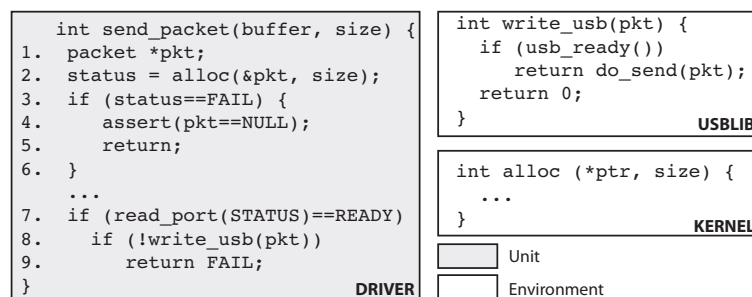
int send_packet(buffer, size) {
1.  packet *pkt;
2.  status = alloc(&pkt, size);
3.  if (status==FAIL) {
4.     assert(pkt==NULL);
5.     return;
6.  }
    ...
7.  if (read_port(STATUS)==READY)
8.    if (!write_usb(pkt))
9.      return FAIL;
}
DRIVER

int write_usb(pkt) {
  if (usb_ready())
    return do_send(pkt);
  return 0;
}
USBLIB

int alloc (*ptr, size) {
  ...
}
KERNEL

Unit

Environment